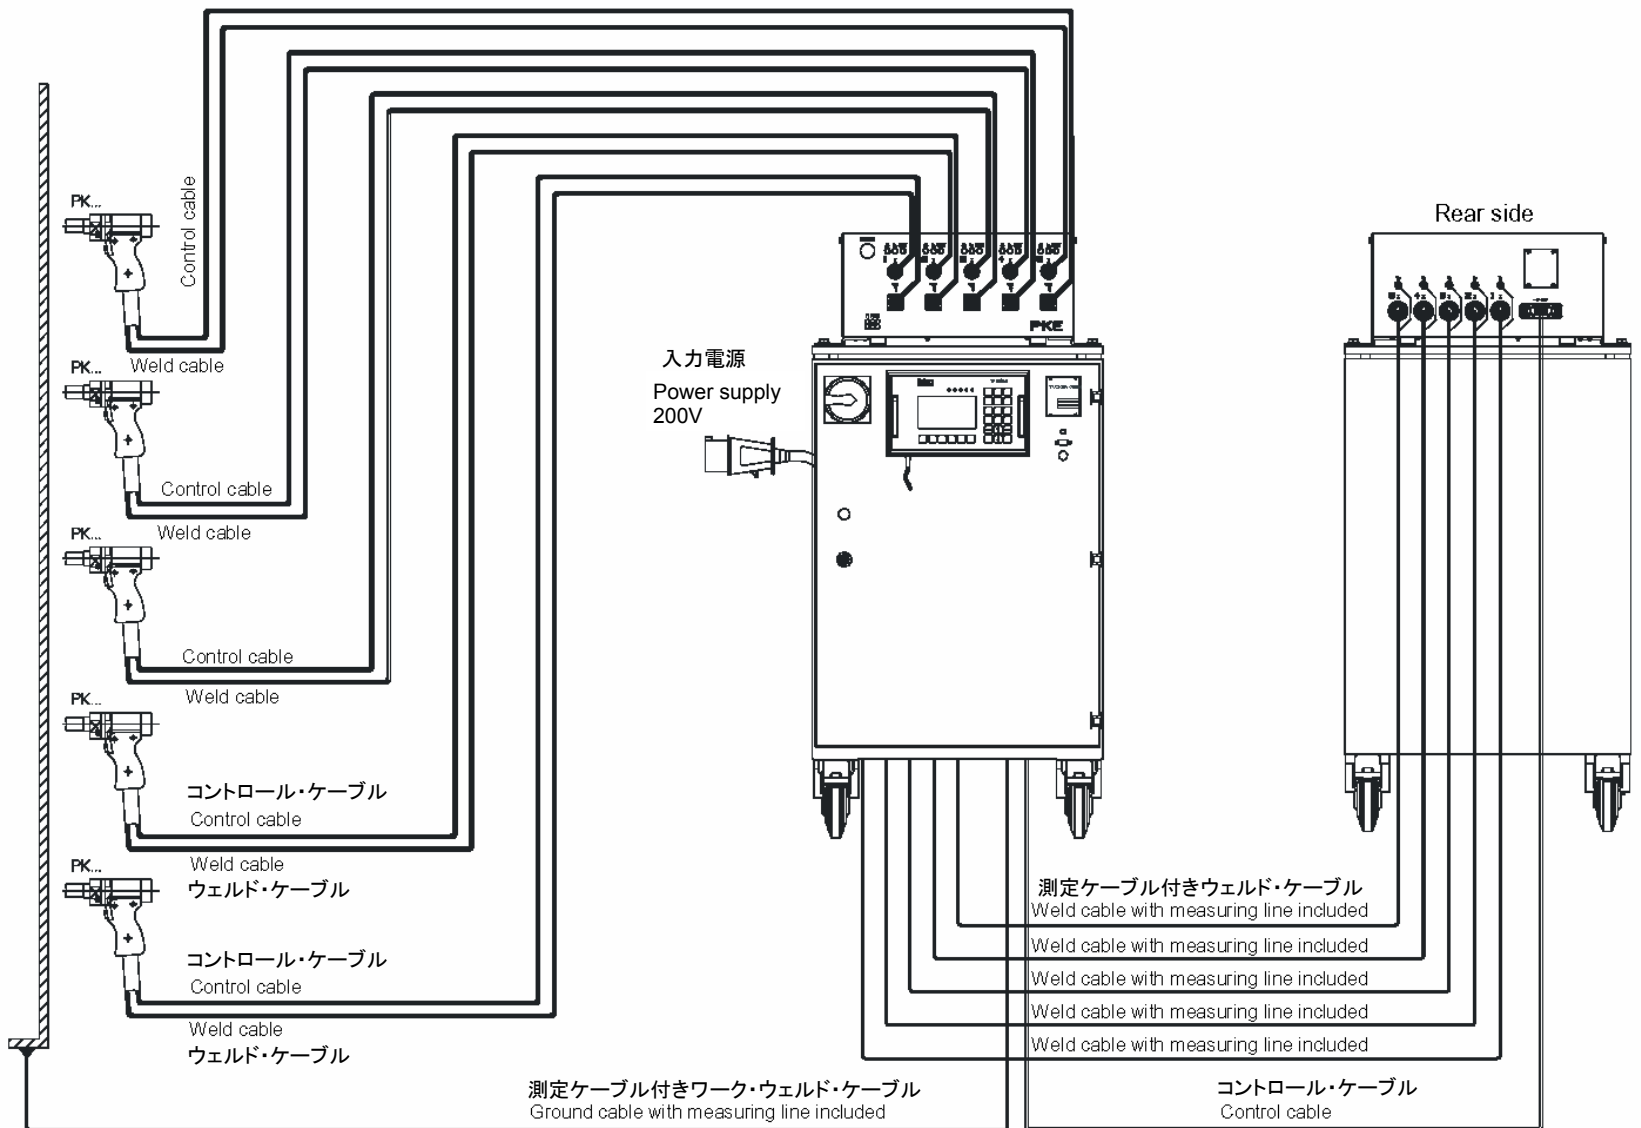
Rear side

PK...
Control cable
Weld cable

PK...
Control cable
Weld cable

PK...
Control cable
Weld cable

PK...
コントロール・ケーブル
Control cable
Weld cable
ウェルド・ケーブル

PK...
コントロール・ケーブル
Control cable
Weld cable
ウェルド・ケーブル

入力電源
Power supply
200V

PKE

測定ケーブル付きウェルド・ケーブル
Weld cable with measuring line included
Weld cable with measuring line included
Weld cable with measuring line included
Weld cable with measuring line included
Weld cable with measuring line included

測定ケーブル付きワーク・ウェルド・ケーブル
Ground cable with measuring line included

コントロール・ケーブル
Control cable